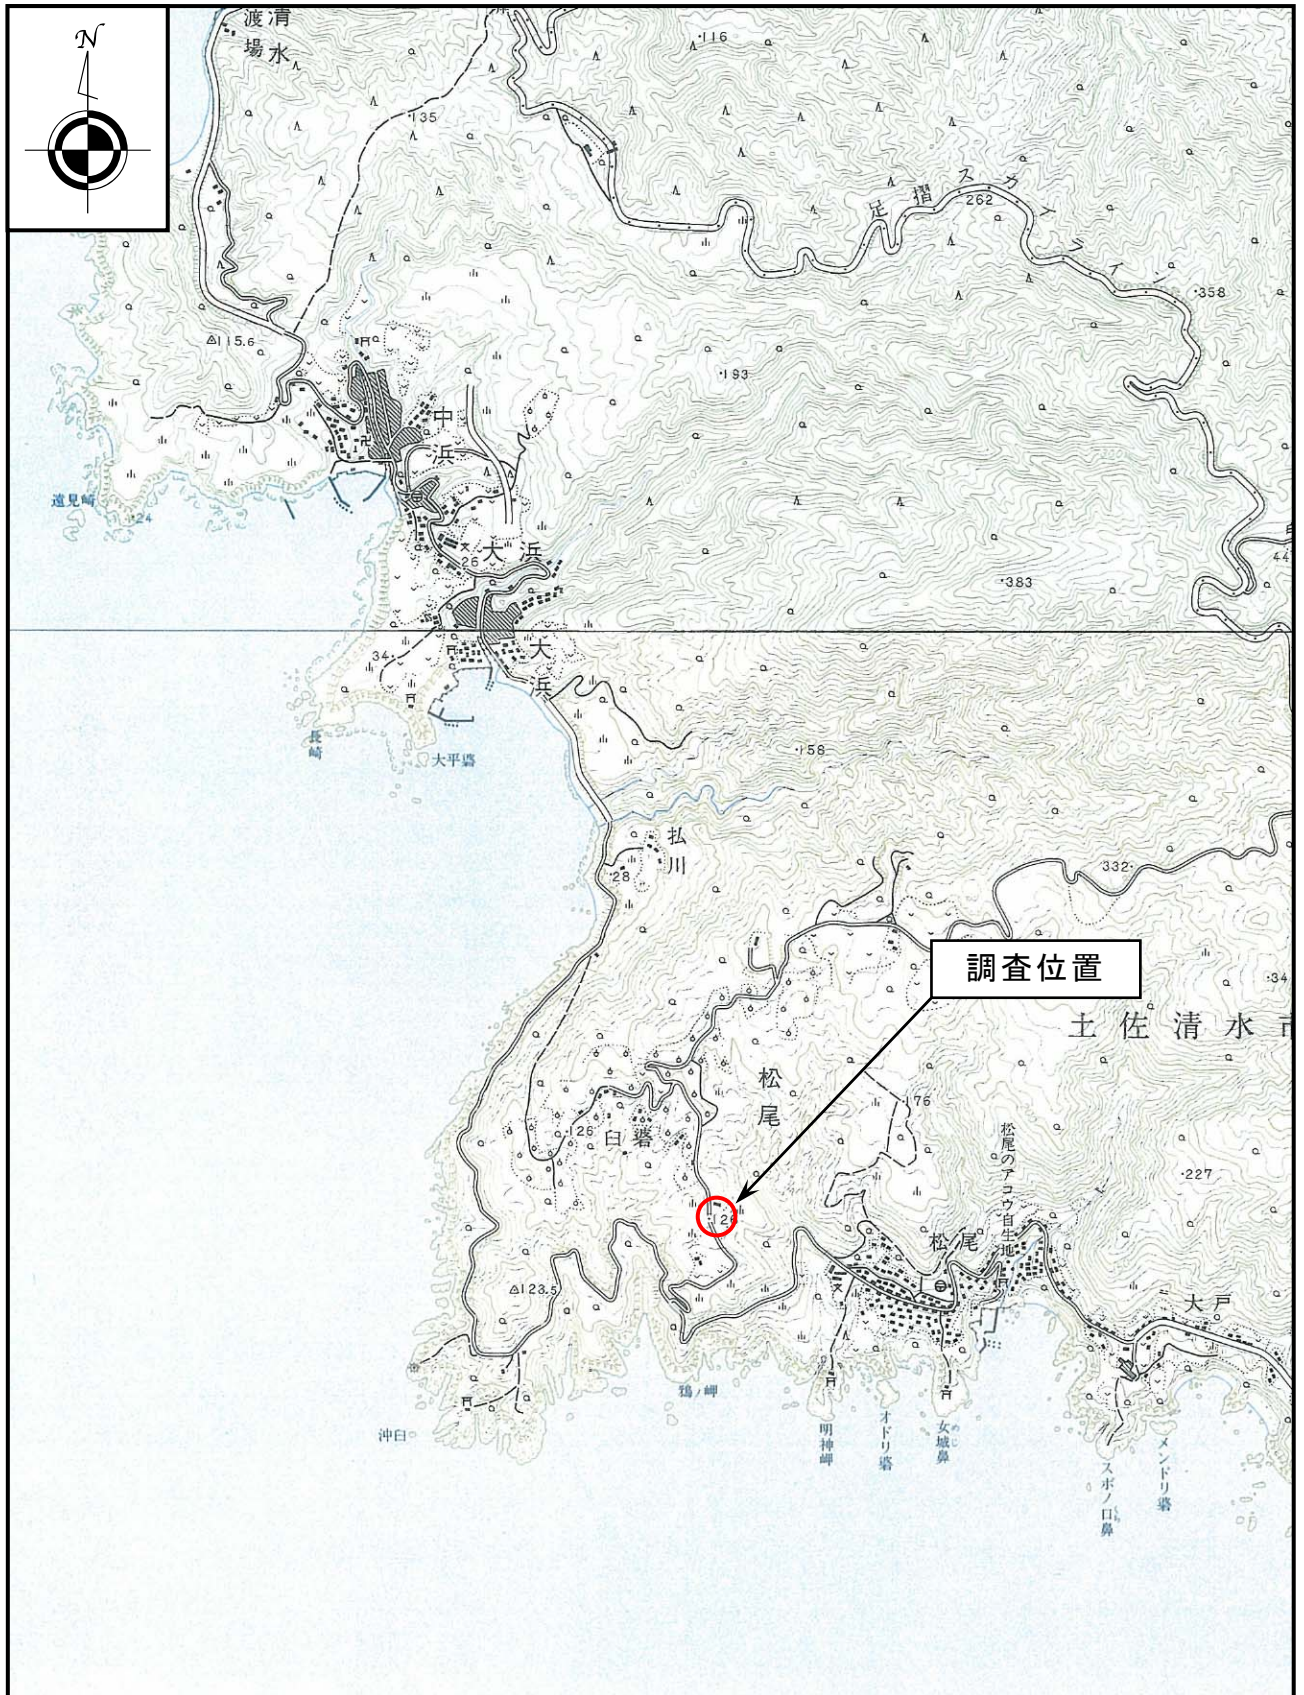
N

清水
渡場

116

135

足摺スカイライン
262

358

115.6

193

中浜

遠見崎
24

大浜
26

383

44

34
大浜

長崎

大平磯

158

払川
28

332

調査位置

34

土佐清水市

松尾

76

126
臼碆

松尾のアコウ自生地

227

12

松尾

123.5

大戸

鵜ノ岬

沖臼

明神岬

オドリ磯

女城鼻

スボノ口鼻

メンドリ磯